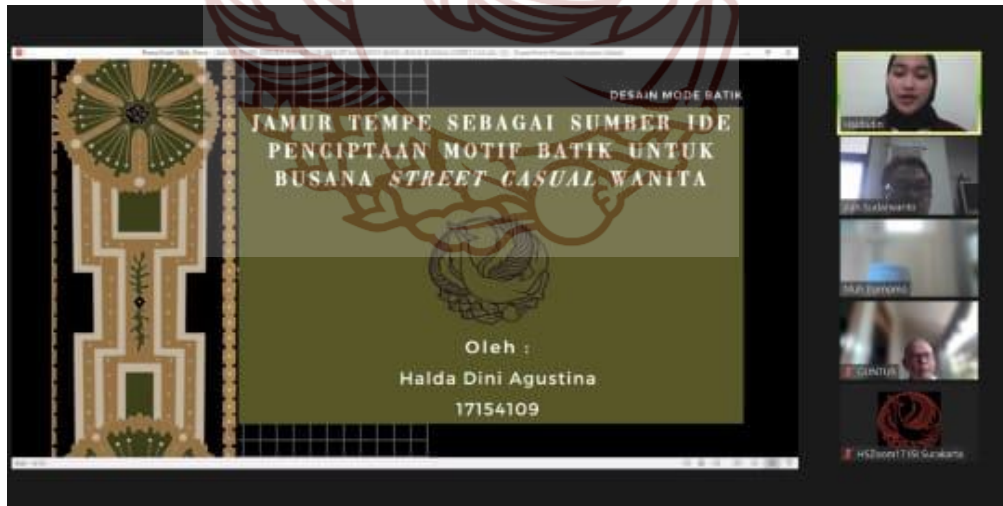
DESAIN MODE BATIK

JAMUR TEMPE SEBAGAI SUMBER IDE PENCIPTAAN MOTIF BATIK UNTUK BUSANA *STREET CASUAL* WANITA

Oleh :

Halda Dini Agustina

17154109

Halda Din

Joh Sudarwanto

Muh Dumeno

GUNTUR

HSZoom1719 Surakarta